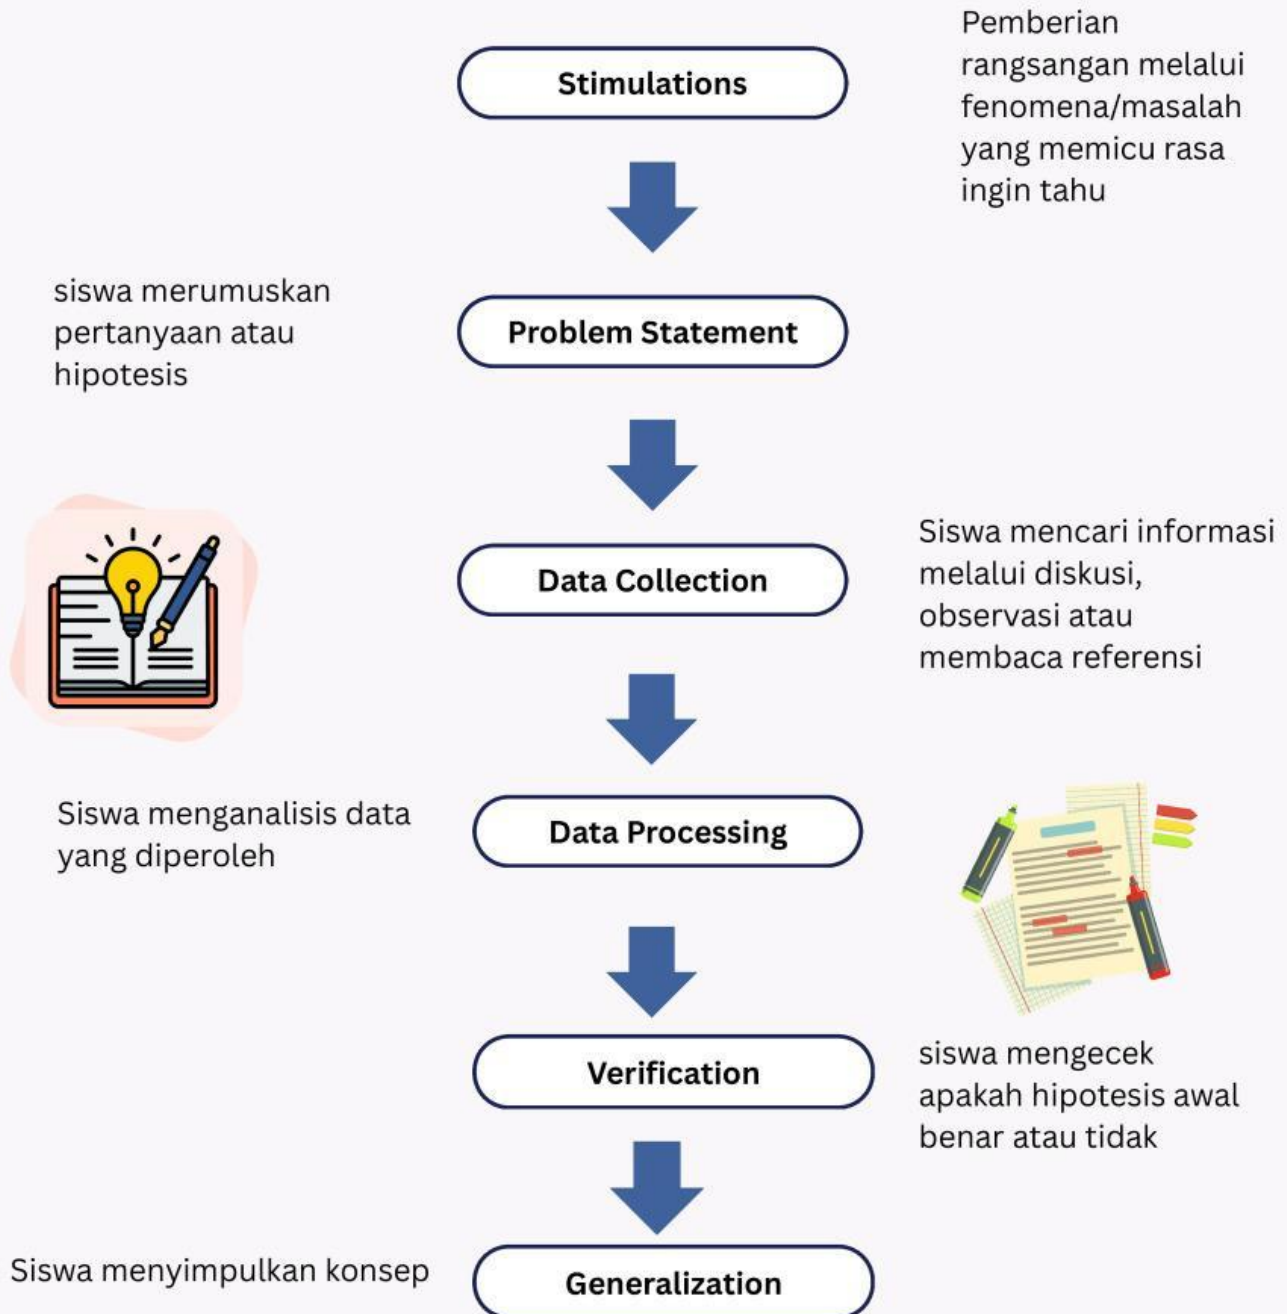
Stimulations

Pemberian rangsangan melalui fenomena/masalah yang memicu rasa ingin tahu

siswa merumuskan pertanyaan atau hipotesis

Problem Statement

Data Collection

Siswa mencari informasi melalui diskusi, observasi atau membaca referensi

Siswa menganalisis data yang diperoleh

Data Processing

Verification

siswa mengecek apakah hipotesis awal benar atau tidak

Siswa menyimpulkan konsep

Generalization